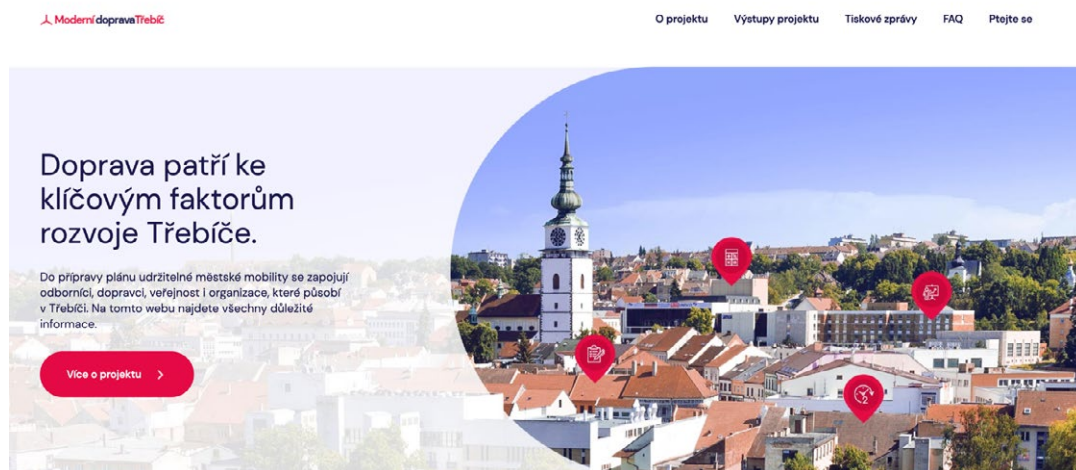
Moderní doprava Třebíč

O projektu Výstupy projektu Tiskové zprávy FAQ Ptejte se

Doprava patří ke klíčovým faktorům rozvoje Třebíče.

Do přípravy plánu udržitelné městské mobility se zapojují odborníci, dopravci, veřejnost i organizace, které působí v Třebíči. Na tomto webu najdete všechny důležité informace.

Více o projektu